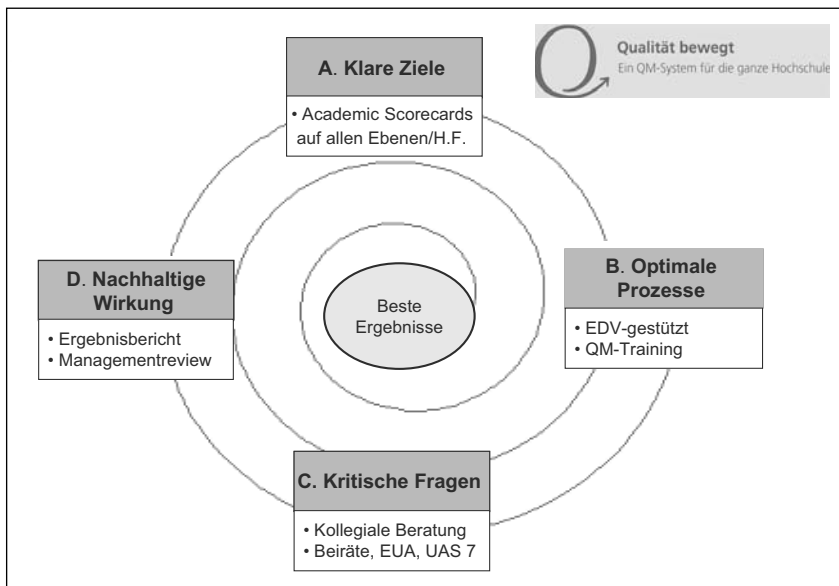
A. Klare Ziele

• Academic Scorecards auf allen Ebenen/H.F.

Qualität bewegt
Ein QM-System für die ganze Hochschule

D. Nachhaltige Wirkung

• Ergebnisbericht
• Managementreview

Beste Ergebnisse

B. Optimale Prozesse

• EDV-gestützt
• QM-Training

C. Kritische Fragen

• Kollegiale Beratung
• Beiräte, EUA, UAS 7